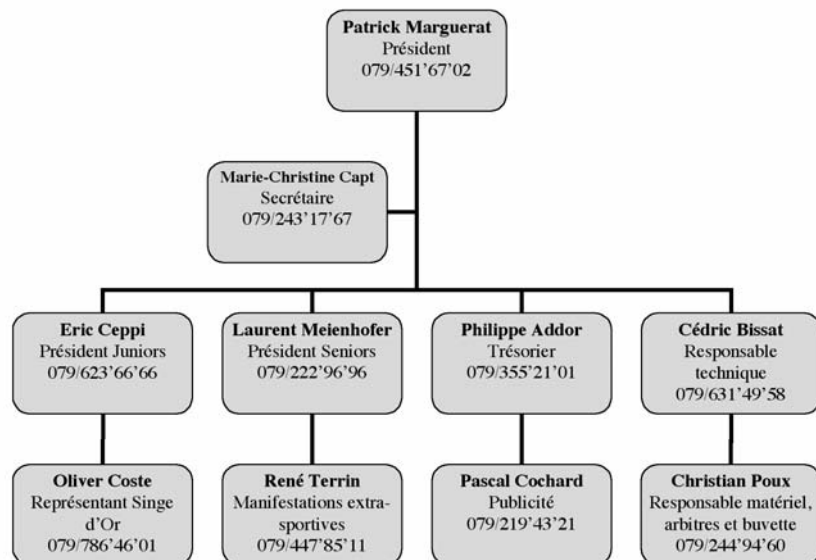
**Patrick Marguerat**
Président
079/451'67'02

**Marie-Christine Capt**
Secrétaire
079/243'17'67

**Eric Ceppi**
Président Juniors
079/623'66'66

**Laurent Meienhofer**
Président Seniors
079/222'96'96

**Philippe Addor**
Trésorier
079/355'21'01

**Cédric Bissat**
Responsable technique
079/631'49'58

**Oliver Coste**
Représentant Singe d'Or
079/786'46'01

**René Terrin**
Manifestations extra-sportives
079/447'85'11

**Pascal Cochard**
Publicité
079/219'43'21

**Christian Poux**
Responsable matériel, arbitres et buvette
079/244'94'60